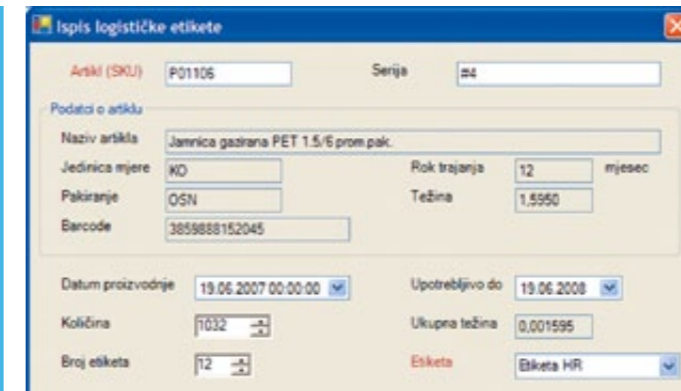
Ispis logističke etikete

Artikl (SKU) P01106

Serija #4

Podatci o artiklu

Naziv artikla Jamnica gazirana PET 1.5/6 prom.pak.

Jedinica mjere KO

Rok trajanja 12 mjesec

Pakiranje OSN

Težina 1,5950

Barcode 3858881152045

Datum proizvodnje 19.06.2007 00:00:00

Upotrebljivo do 19.06.2008

Količina 1032

Ukupna težina 0,001595

Broj etiketa 12

Etiketa Etiketa HR